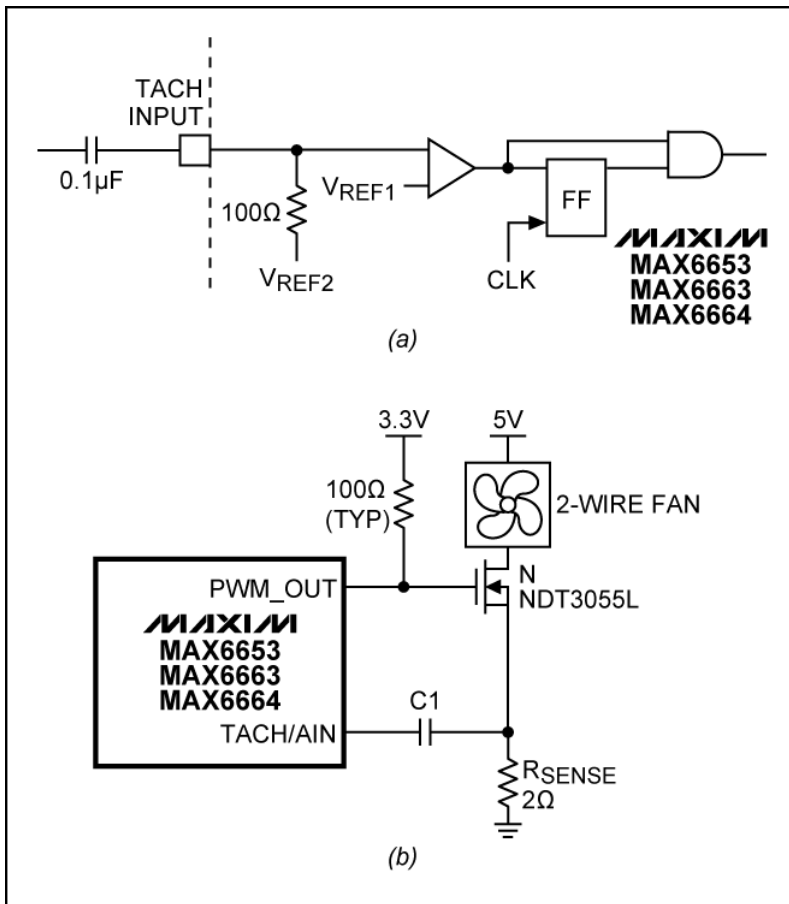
TACH INPUT

0.1µF

100Ω

$V_{REF1}$

$V_{REF2}$

FF

CLK

MAXIM
MAX6653
MAX6663
MAX6664

(a)

3.3V

5V

100Ω
(TYP)

2-WIRE FAN

PWM_OUT

N
NDT3055L

MAXIM
MAX6653
MAX6663
MAX6664

C1

TACH/AIN

$R_{SENSE}$
2Ω

(b)